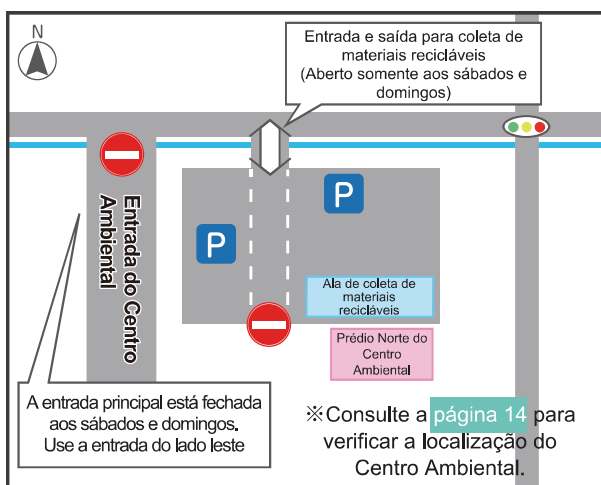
N

Entrada e saída para coleta de materiais recicláveis
(Aberto somente aos sábados e domingos)

Entrada do Centro Ambiental

P

P

Ala de coleta de materiais recicláveis

Prédio Norte do Centro Ambiental

A entrada principal está fechada aos sábados e domingos.
Use a entrada do lado leste

※Consulte a página 14 para verificar a localização do Centro Ambiental.